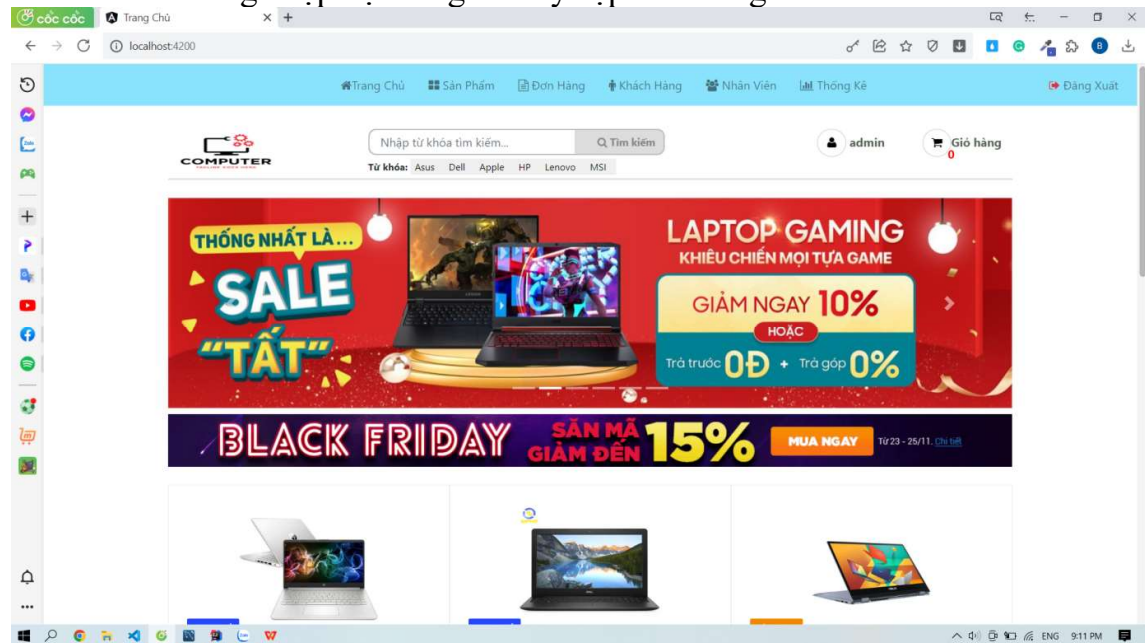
cốc cốc
Trang Chủ
localhost:4200

Trang Chủ Sản Phẩm Đơn Hàng Khách Hàng Nhân Viên Thống Kê Đăng Xuất

COMPUTER
Nhập từ khóa tìm kiếm...
Tìm kiếm
Từ khóa: Asus Dell Apple HP Lenovo MSI
admin
Giỏ hàng
0

THỐNG NHẤT LÀ...
SALE
"TẤT"
LAPTOP GAMING
KHIÊU CHIẾN MỌI TỰA GAME
GIẢM NGAY 10%
HOẶC
Trả trước 0Đ + Trả góp 0%

BLACK FRIDAY
SĂN MÃ GIẢM ĐẾN 15%
MUA NGAY
Từ 23 - 25/11. Chi tiết

ENG 9:11 PM